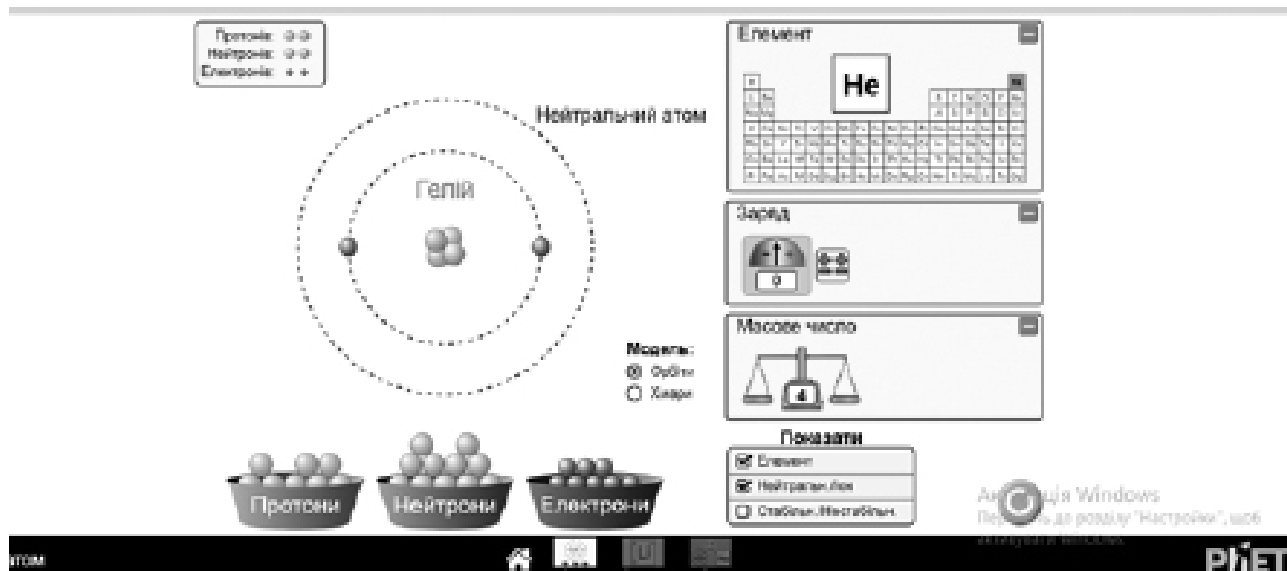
Протонів: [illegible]
Нейтронів: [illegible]
Електронів: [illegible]

Нейтральний атом

Гелій

Елемент

He

Заряд

0

Масове число

4

Модель:
Орбіти
Хмари

Показати
Елемент
Нейтрал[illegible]
Стабільн./Нестабільн.

Протони
Нейтрони
Електрони

Ак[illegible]ація Windows
Пер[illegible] до розділу "Настройки", щоб активувати Windows.

Атом

PhET